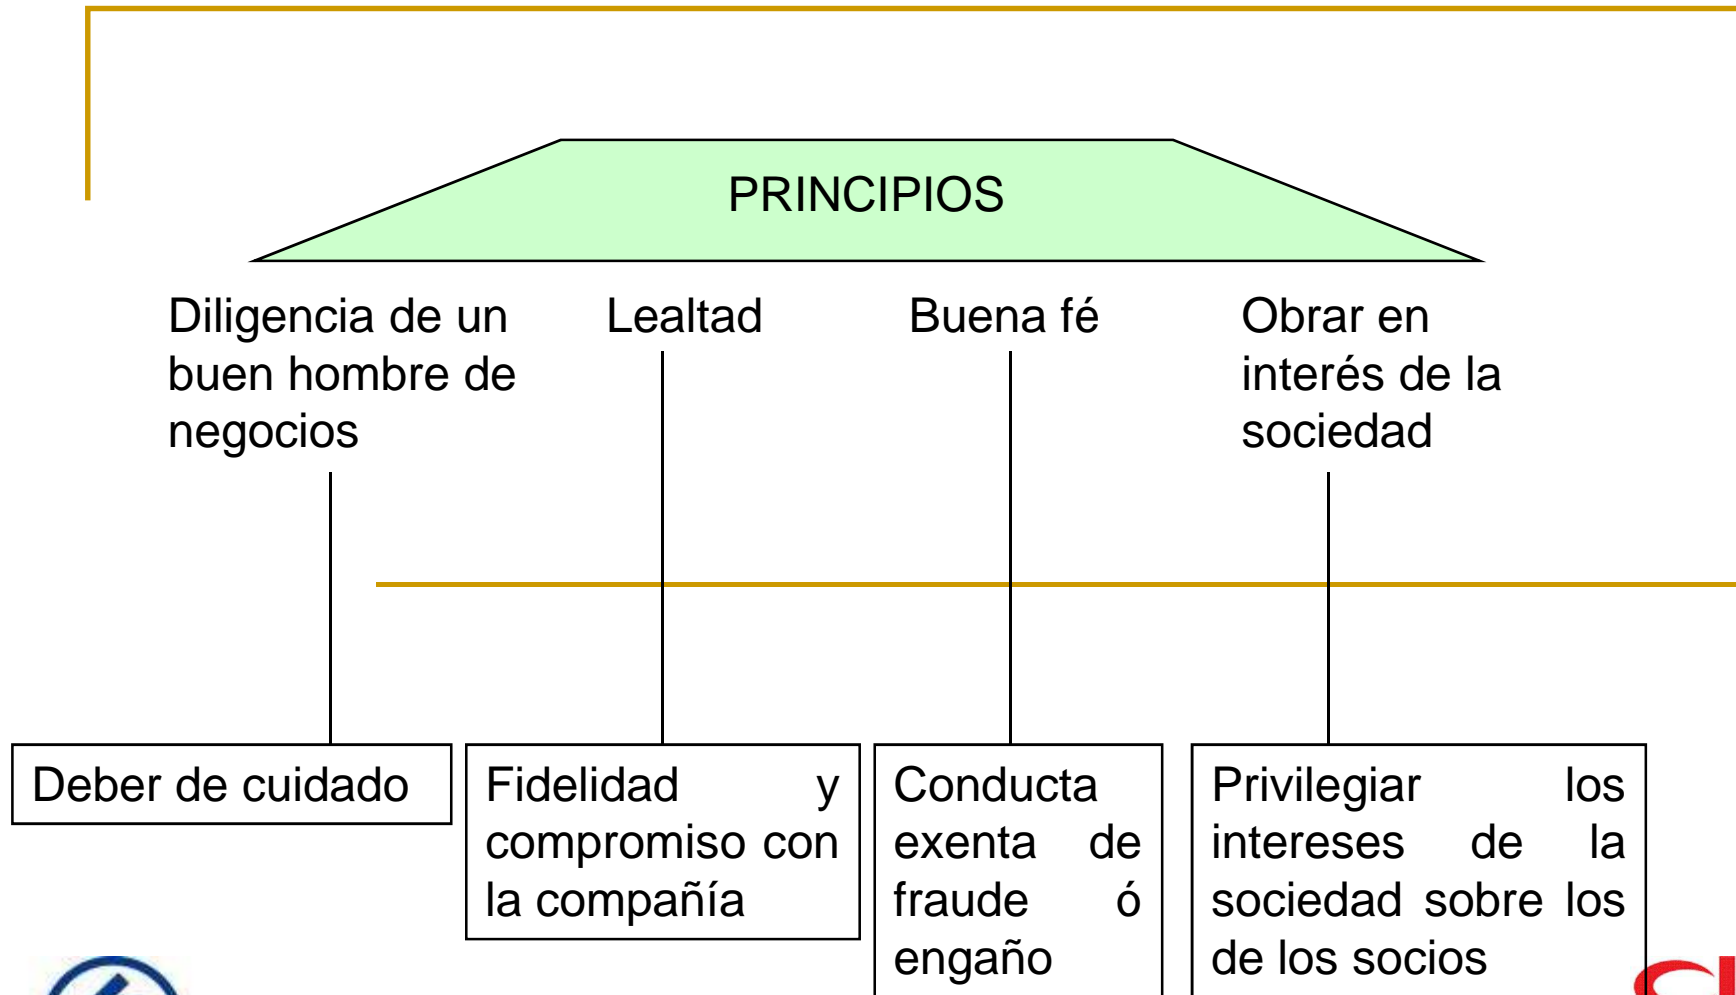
PRINCIPIOS

Diligencia de un buen hombre de negocios

Lealtad

Buena fé

Obrar en interés de la sociedad

Deber de cuidado

Fidelidad y compromiso con la compañía

Conducta exenta de fraude ó engaño

Privilegiar los intereses de la sociedad sobre los de los socios